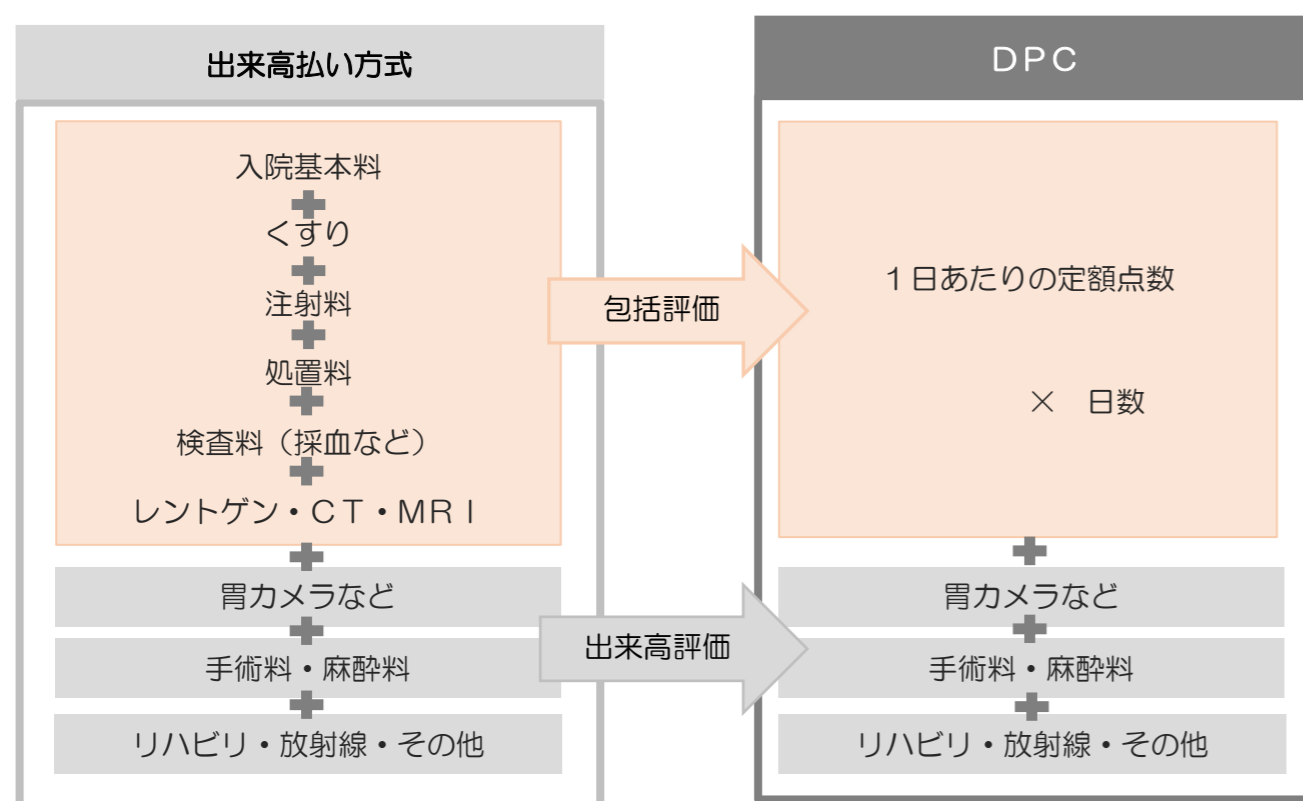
出来高払い方式

入院基本料
くすり
注射料
処置料
検査料（採血など）
レントゲン・ＣＴ・ＭＲＩ
胃カメラなど
手術料・麻酔料
リハビリ・放射線・その他

包括評価

出来高評価

ＤＰＣ

１日あたりの定額点数

×　日数

胃カメラなど
手術料・麻酔料
リハビリ・放射線・その他